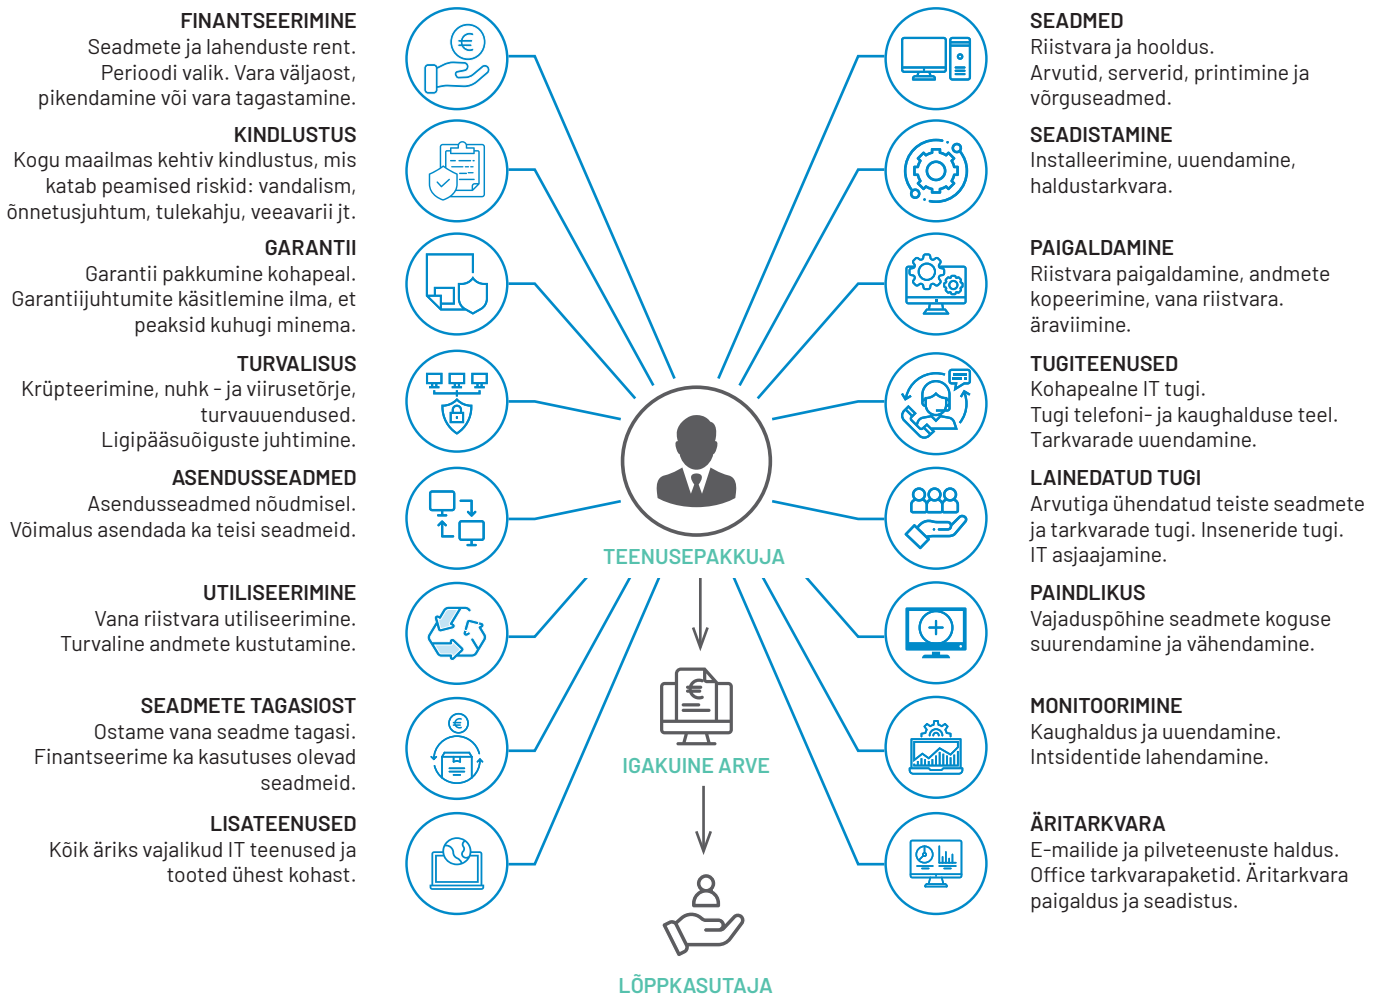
FINANTSEERIMINE
Seadmete ja lahenduste rent. Perioodi valik. Vara väljaost, pikendamine või vara tagastamine.

KINDLUSTUS
Kogu maailmas kehtiv kindlustus, mis katab peamised riskid: vandalism, õnnetusjuhtum, tulekahju, veeavarii jt.

GARANTII
Garantii pakkumine kohapeal. Garantiijuhtumite käsitlemine ilma, et peaksid kuhugi minema.

TURVALISUS
Krüpteerimine, nuhk - ja viirusetõrje, turvauuendused. Ligipääsuõiguste juhtimine.

ASENDUSSEADMED
Asendusseadmed nõudmisel. Võimalus asendada ka teisi seadmeid.

UTILISEERIMINE
Vana riistvara utiliseerimine. Turvaline andmete kustutamine.

SEADMETE TAGASIOST
Ostame vana seadme tagasi. Finantseerime ka kasutuses olevad seadmeid.

LISATEENUSED
Kõik äriks vajalikud IT teenused ja tooted ühest kohast.

SEADMED
Riistvara ja hooldus. Arvutid, serverid, printimine ja võrguseadmed.

SEADISTAMINE
Installeerimine, uuendamine, haldustarkvara.

PAIGALDAMINE
Riistvara paigaldamine, andmete kopeerimine, vana riistvara. äraviimine.

TUGITEENUSED
Kohapealne IT tugi. Tugi telefoni- ja kaughalduse teel. Tarkvarade uuendamine.

LAINEDATUD TUGI
Arvutiga ühendatud teiste seadmete ja tarkvarade tugi. Inseneride tugi. IT asjaajamine.

PAINDLIKUS
Vajaduspõhine seadmete koguse suurendamine ja vähendamine.

MONITOORIMINE
Kaughaldus ja uuendamine. Intsidentide lahendamine.

ÄRITARKVARA
E-mailide ja pilveteenuste haldus. Office tarkvarapaketid. Äritarkvara paigaldus ja seadistus.

TEENUSEPAKKUJA

IGAKUINE ARVE

LÕPPKASUTAJA